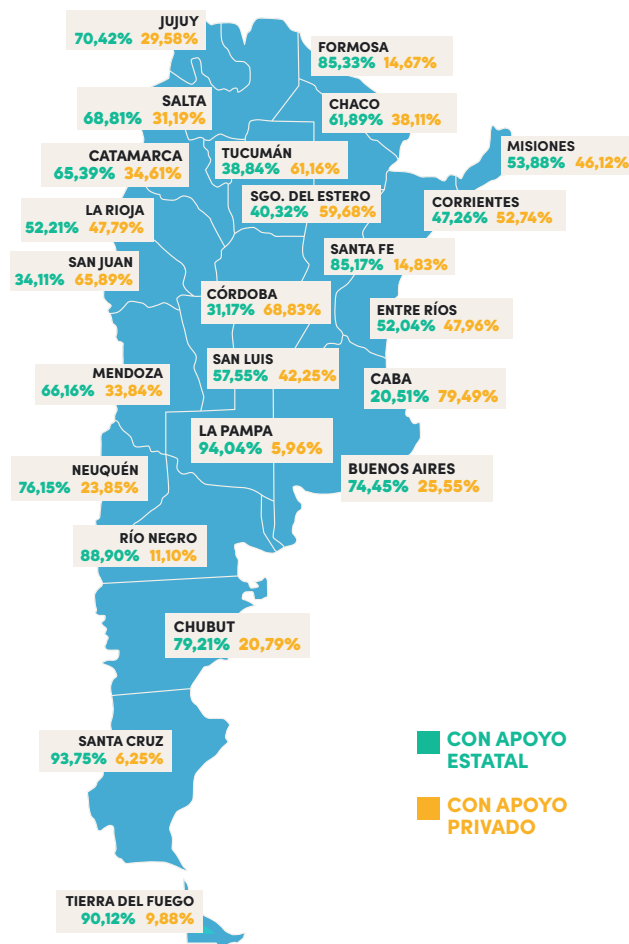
JUJUY
70,42% 29,58%

FORMOSA
85,33% 14,67%

SALTA
68,81% 31,19%

CHACO
61,89% 38,11%

MISIONES
53,88% 46,12%

CATAMARCA
65,39% 34,61%

TUCUMÁN
38,84% 61,16%

SGO. DEL ESTERO
40,32% 59,68%

CORRIENTES
47,26% 52,74%

LA RIOJA
52,21% 47,79%

SANTA FE
85,17% 14,83%

SAN JUAN
34,11% 65,89%

CÓRDOBA
31,17% 68,83%

ENTRE RÍOS
52,04% 47,96%

SAN LUIS
57,55% 42,25%

MENDOZA
66,16% 33,84%

CABA
20,51% 79,49%

LA PAMPA
94,04% 5,96%

NEUQUÉN
76,15% 23,85%

BUENOS AIRES
74,45% 25,55%

RÍO NEGRO
88,90% 11,10%

CHUBUT
79,21% 20,79%

CON APOYO ESTATAL

CON APOYO PRIVADO

SANTA CRUZ
93,75% 6,25%

TIERRA DEL FUEGO
90,12% 9,88%